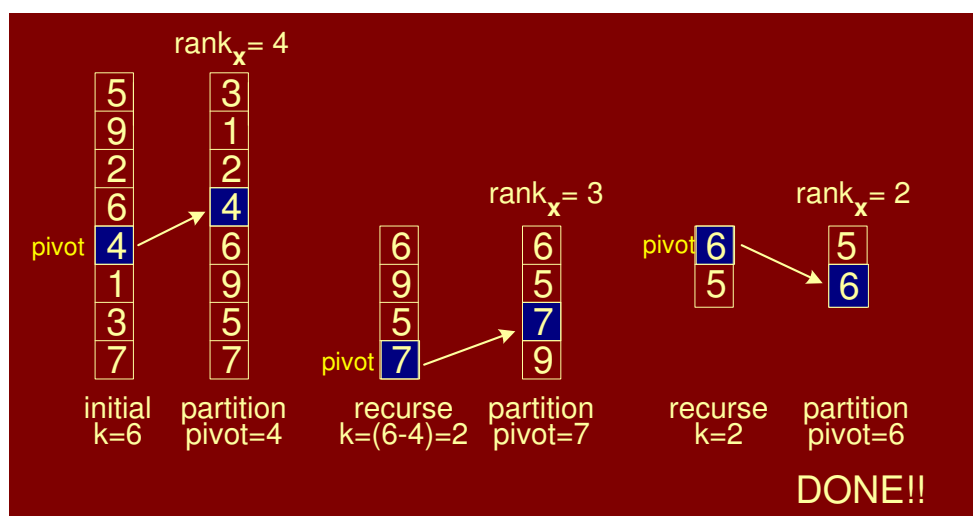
$\text{rank}_x = 4$

5
9
2
6
pivot 4
1
3
7

3
1
2
4
6
9
5
7

initial
k=6

partition
pivot=4

6
9
5
pivot 7

recurse
k=(6-4)=2

$\text{rank}_x = 3$

6
5
7
9

partition
pivot=7

pivot 6
5

recurse
k=2

$\text{rank}_x = 2$

5
6

partition
pivot=6

DONE!!